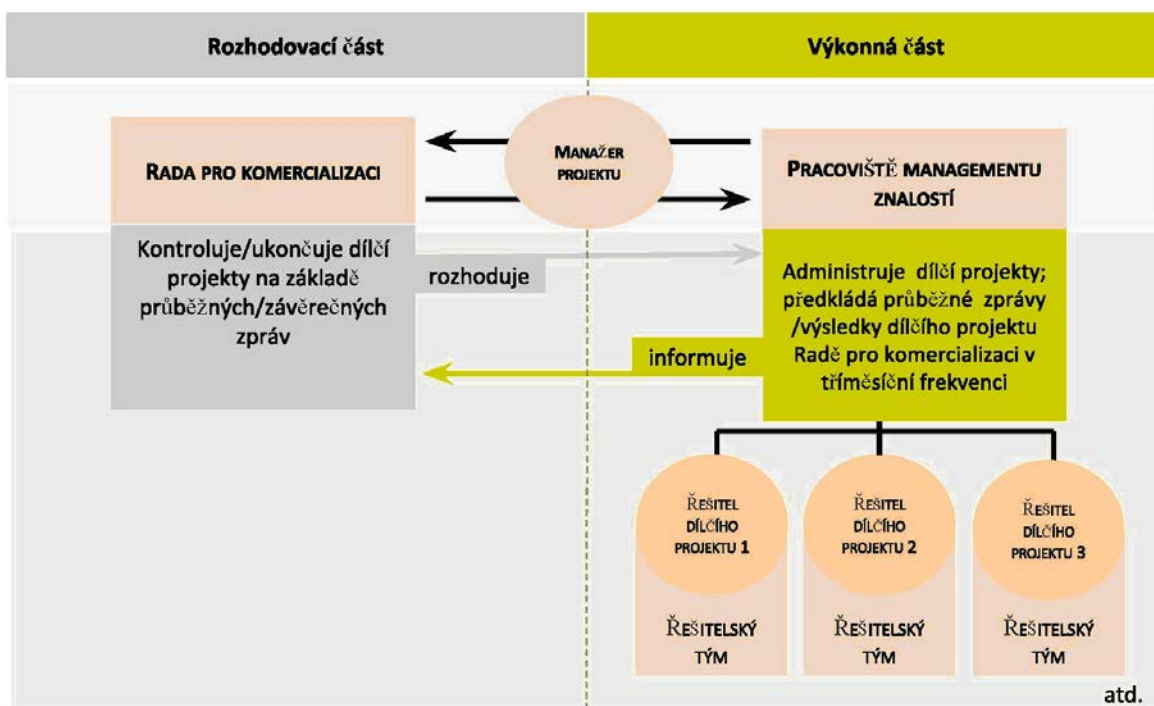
Rozhodovací část

Výkonná část

RADA PRO KOMERCIALIZACI

MANAŽER PROJEKTU

PRACOVIŠTĚ MANAGEMENTU ZNALOSTÍ

Kontroluje/ukončuje dílčí projekty na základě průběžných/závěrečných zpráv

rozhoduje

Administruje dílčí projekty; předkládá průběžné zprávy /výsledky dílčího projektu Radě pro komercializaci v tříměsíční frekvenci

informuje

ŘEŠITEL DÍLČÍHO PROJEKTU 1

ŘEŠITELSKÝ TÝM

ŘEŠITEL DÍLČÍHO PROJEKTU 2

ŘEŠITELSKÝ TÝM

ŘEŠITEL DÍLČÍHO PROJEKTU 3

ŘEŠITELSKÝ TÝM

atd.